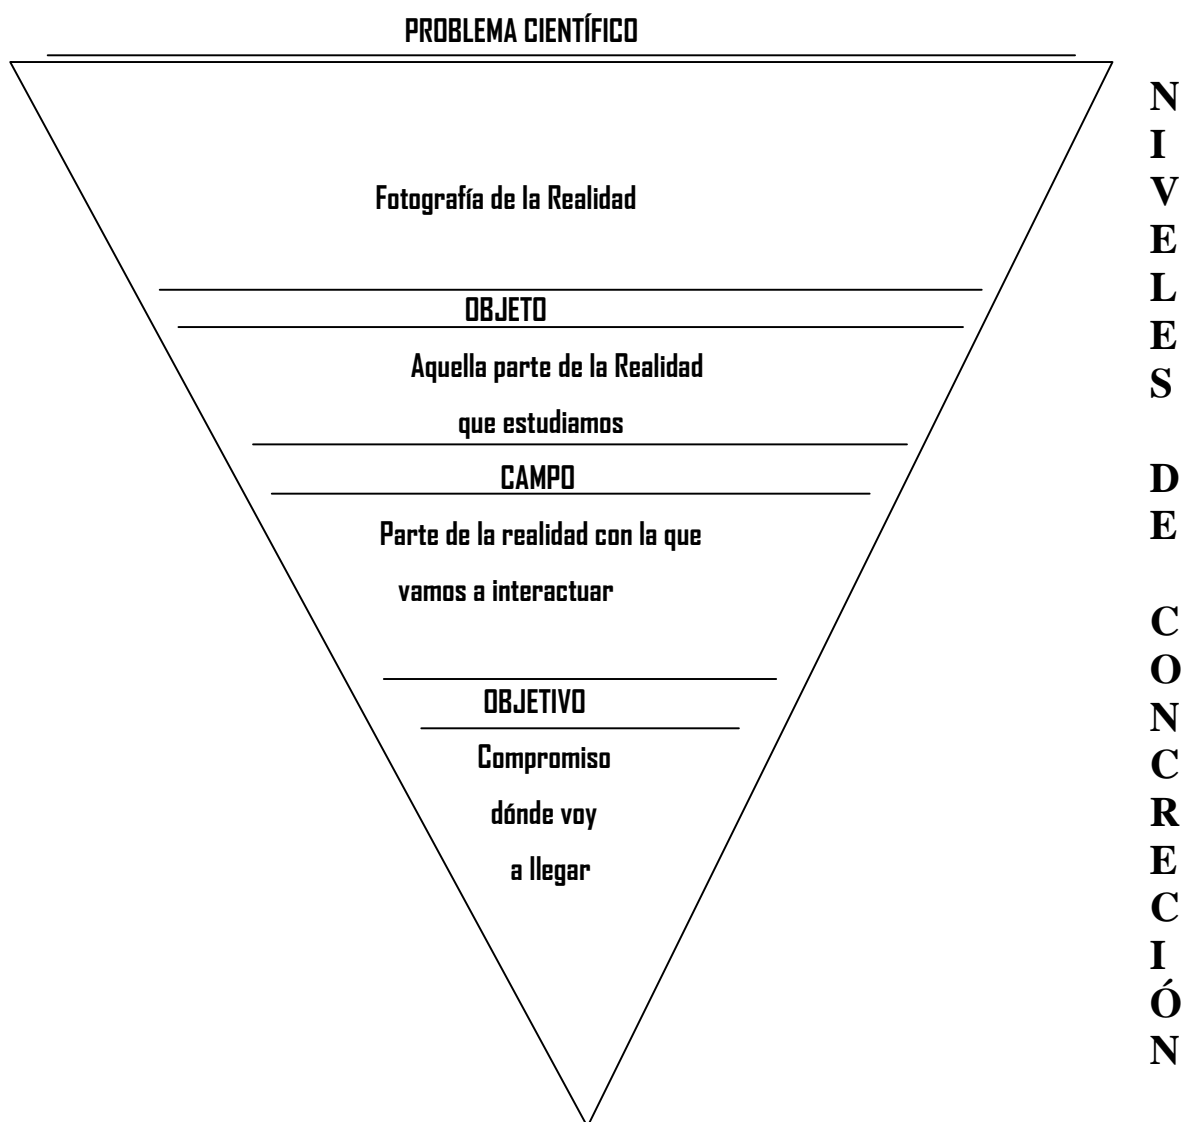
PROBLEMA CIENTÍFICO

Fotografía de la Realidad

OBJETO

Aquella parte de la Realidad que estudiamos

CAMPO

Parte de la realidad con la que vamos a interactuar

OBJETIVO

Compromiso dónde voy a llegar

NIVELES DE CONCRECIÓN